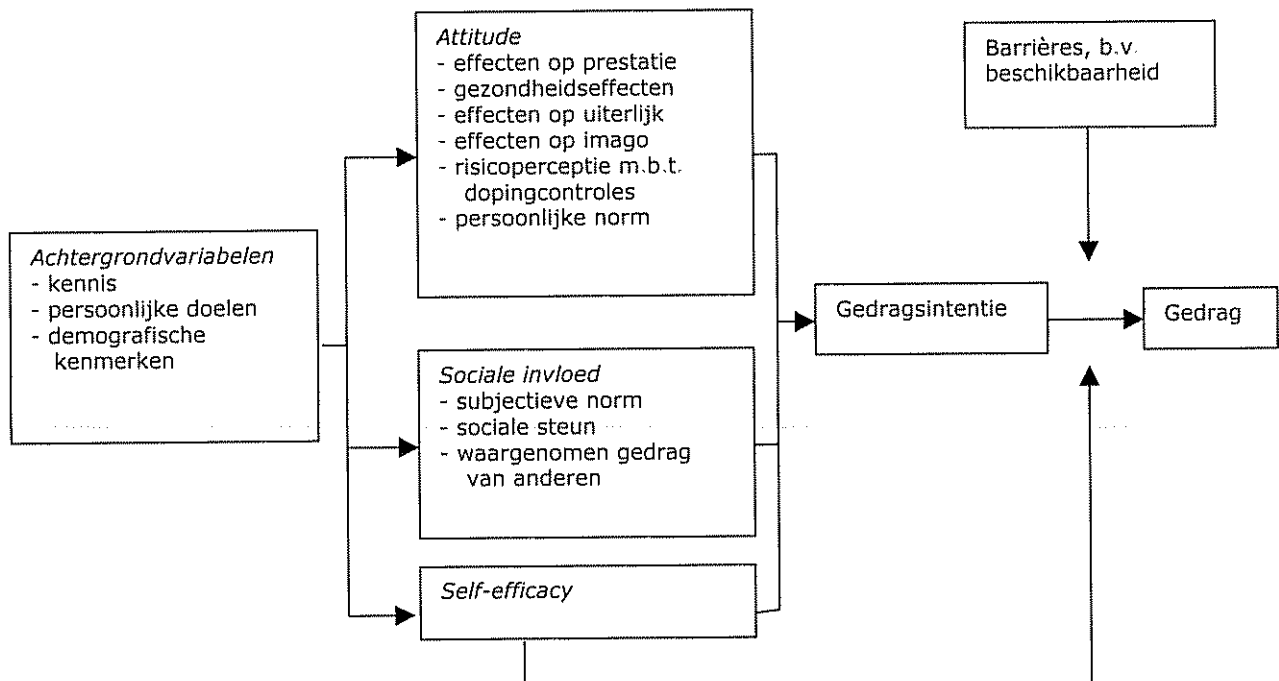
Achtergrondvariabelen
- kennis
- persoonlijke doelen
- demografische kenmerken

Attitude
- effecten op prestatie
- gezondheidseffecten
- effecten op uiterlijk
- effecten op imago
- risicoperceptie m.b.t. dopingcontroles
- persoonlijke norm

Sociale invloed
- subjectieve norm
- sociale steun
- waargenomen gedrag van anderen

Self-efficacy

Gedragsintentie

Barrières, b.v. beschikbaarheid

Gedrag